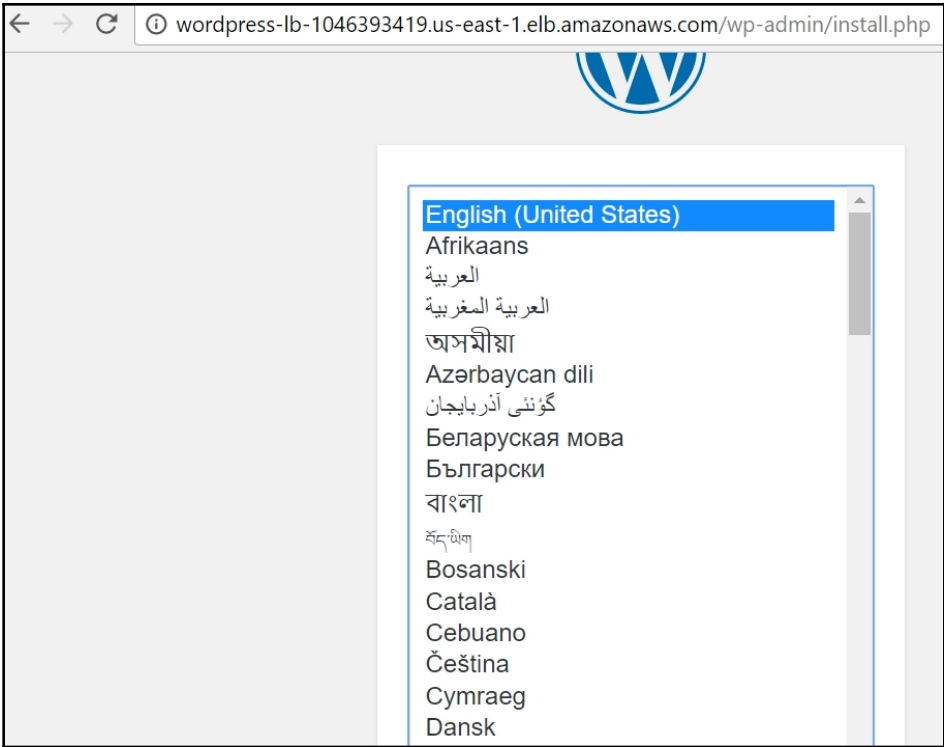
wordpress-lb-1046393419.us-east-1.elb.amazonaws.com/wp-admin/install.php

English (United States)
Afrikaans
العربية
العربية المغربية
অসমীয়া
Azərbaycan dili
گؤنئی آذربایجان
Беларуская мова
Български
বাংলা
བོད་ཡིག
Bosanski
Català
Cebuano
Čeština
Cymraeg
Dansk